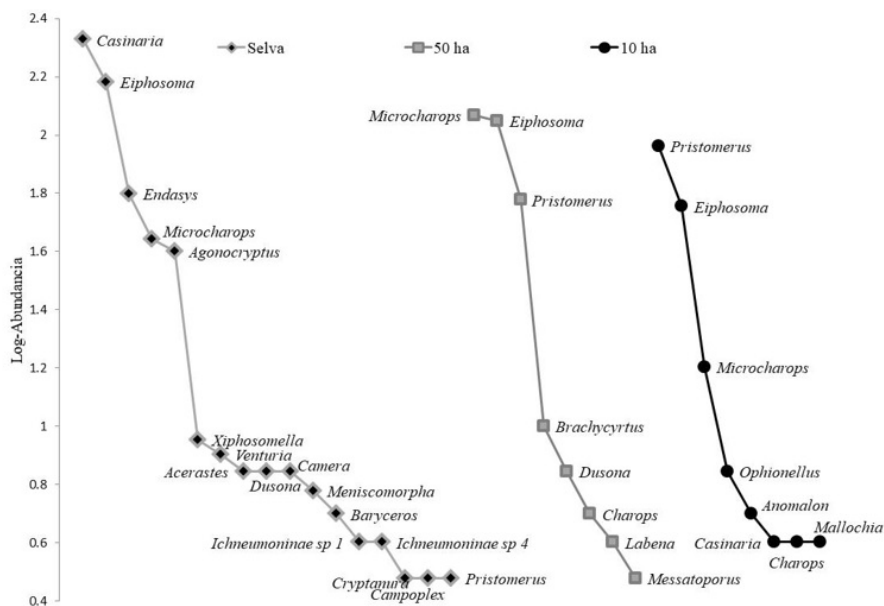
Selva
50 ha
10 ha

Log-Abundancia

2.4
2.2
2
1.8
1.6
1.4
1.2
1
0.8
0.6
0.4

Casinaria
Eiphosoma
Endasys
Microcharops
Agonocryptus
Xiphosomella
Venturia
Acerastes
Camera
Dusona
Meniscomorpha
Baryceros
Ichneumoninae sp 1
Ichneumoninae sp 4
Cryptanura
Campoplex
Pristomerus

Microcharops
Eiphosoma
Pristomerus
Brachycyrtus
Dusona
Charops
Labena
Messatoporus

Pristomerus
Eiphosoma
Microcharops
Ophionellus
Anomalon
Casinaria
Mallochia
Charops